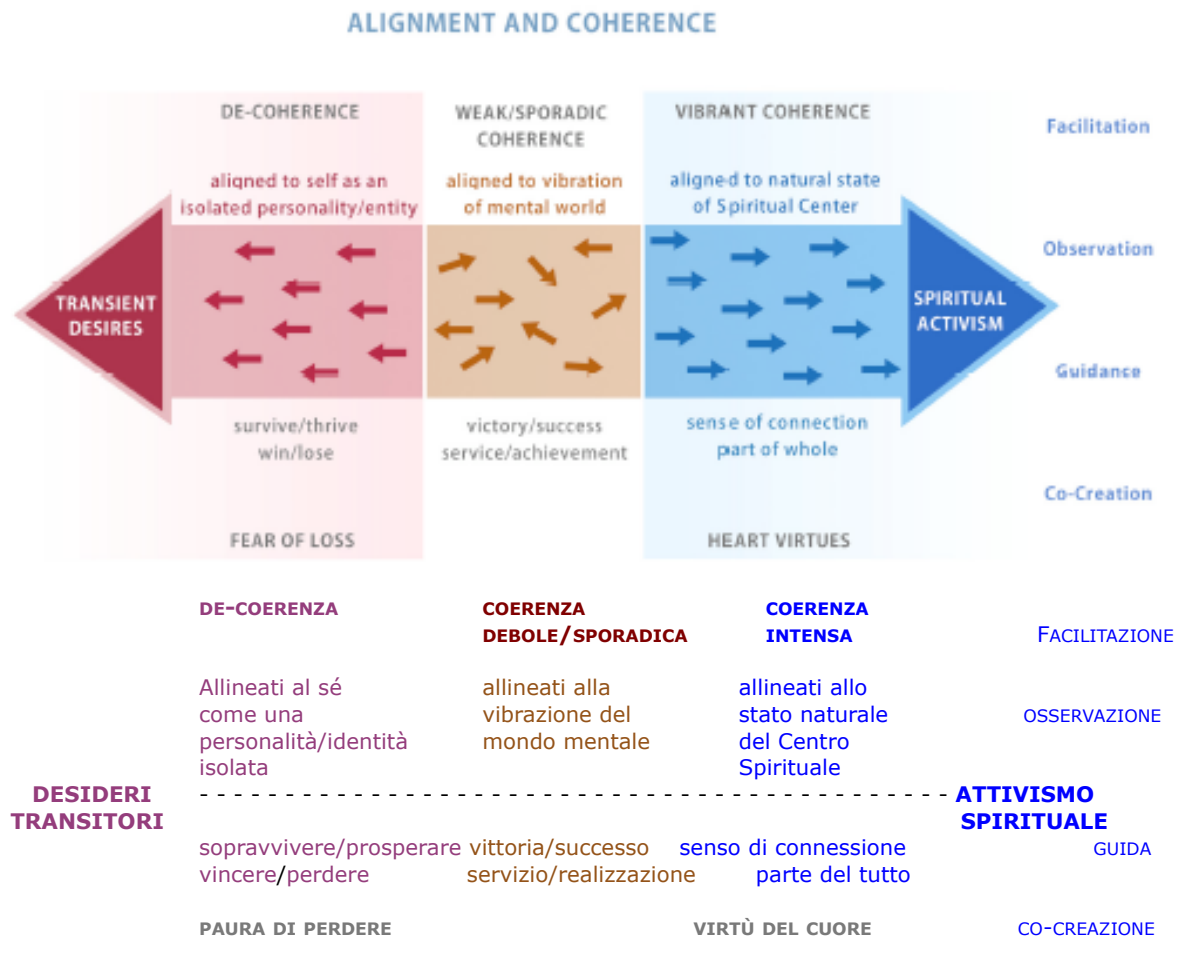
ALIGNMENT AND COHERENCE

DE-COHERENCE

aligned to self as an isolated personality/entity

WEAK/SPORADIC COHERENCE

aligned to vibration of mental world

VIBRANT COHERENCE

aligned to natural state of Spiritual Center

Facilitation

Observation

TRANSIENT DESIRES

SPIRITUAL ACTIVISM

Guidance

survive/thrive win/lose

victory/success service/achievement

sense of connection part of whole

Co-Creation

FEAR OF LOSS

HEART VIRTUES

DE-COERENZA

COERENZA DEBOLE/SPORADICA

COERENZA INTENSA

FACILITAZIONE

Allineati al sé come una personalità/identità isolata

allineati alla vibrazione del mondo mentale

allineati allo stato naturale del Centro Spirituale

OSSERVAZIONE

DESIDERI TRANSITORI

ATTIVISMO SPIRITUALE

sopravvivere/prosperare vincere/perdere

vittoria/successo servizio/realizzazione

senso di connessione parte del tutto

GUIDA

PAURA DI PERDERE

VIRTÙ DEL CUORE

CO-CREAZIONE